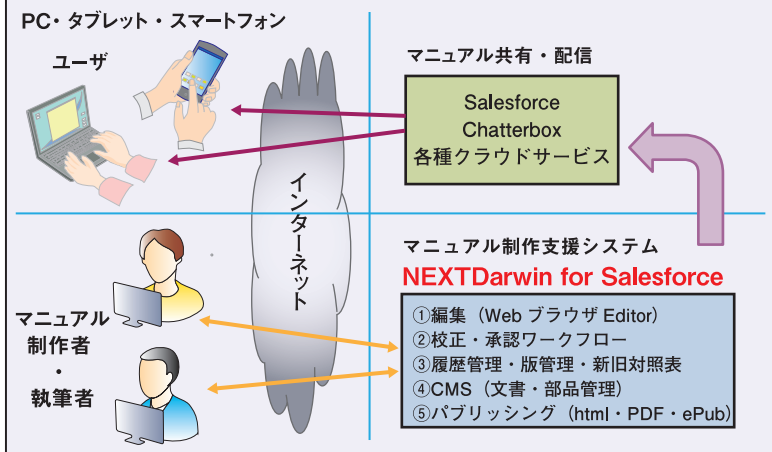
PC・タブレット・スマートフォン

ユーザ

マニュアル共有・配信

Salesforce
Chatterbox
各種クラウドサービス

インターネット

マニュアル制作支援システム

NEXTDarwin for Salesforce

マニュアル
制作者
・
執筆者

①編集（Web ブラウザ Editor）
②校正・承認ワークフロー
③履歴管理・版管理・新旧対照表
④CMS（文書・部品管理）
⑤パブリッシング（html・PDF・ePub）